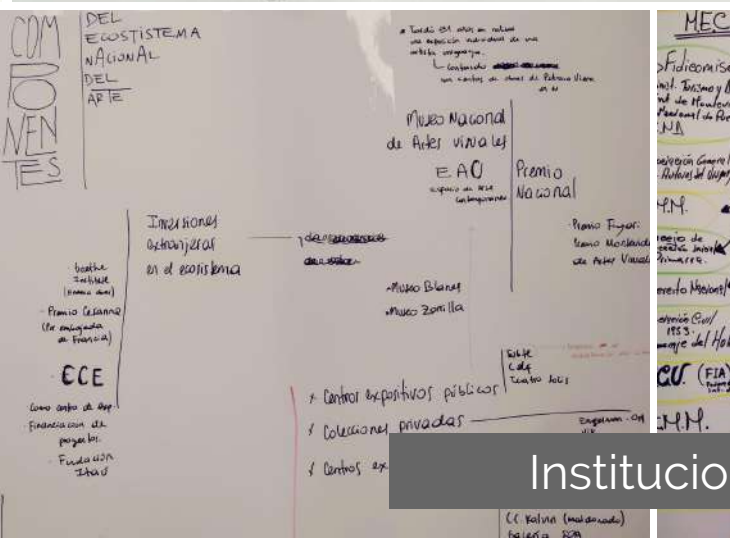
COMPONENTES

DEL
ECOSTISTEMA
NACIONAL
DEL
ARTE

• Tendrá 134 años en realizar una exposición individual de una artista uruguaya.
L Contenido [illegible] con cantos de obras de Petrona Viera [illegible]

Museo Nacional de Artes Visuales

EAC
espacio de arte contemporáneo

Premio Nacional

Premio Figari
Museo Nacional de Artes Visuales

Inversiones extranjeras en el ecosistema

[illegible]

Goethe Institute
(Alemania)

Premio Cezanne
(por embajada de Francia)

ECE
Como centro de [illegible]
Financiación de proyectos.

Fundación Itaú

Museo Blanes
Museo Zorrilla

Subte
CdF
Teatro Solís

• Centros expositivos públicos
• Colecciones privadas
• Centros ex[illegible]

Engelman - Ost

CC Kalvin (Maldonado)
Galería SOA

MEC

Fideicomiso
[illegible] Turismo y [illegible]
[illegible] de Montevideo
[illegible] de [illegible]
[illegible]

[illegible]
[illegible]

M.M.

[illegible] de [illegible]
Primera.

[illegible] Nacional

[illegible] Civil
1953.
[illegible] del Ho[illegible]

CU (FIA)

M.M.

Institucio